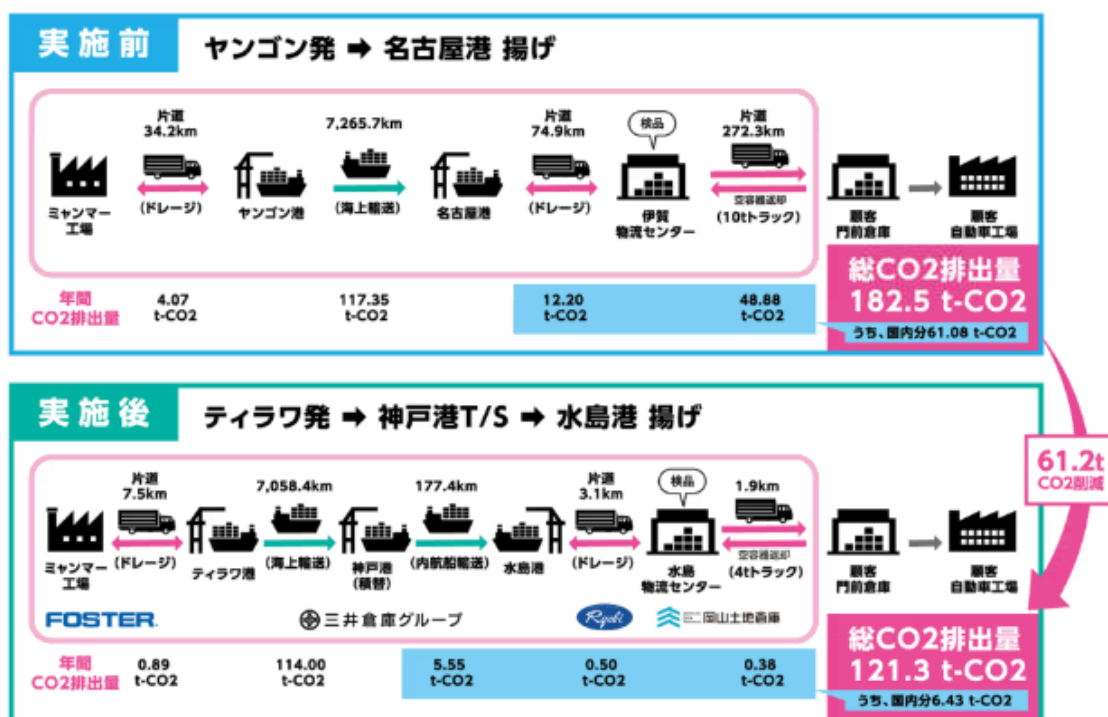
実施前

ヤンゴン発 ➡ 名古屋港 揚げ

片道 34.2km

7,265.7km

片道 74.9km

検品

片道 272.3km

ミャンマー工場

(ドレージ)

ヤンゴン港

(海上輸送)

名古屋港

(ドレージ)

伊賀物流センター

空容器返却

(10tトラック)

顧客門前倉庫

顧客自動車工場

年間CO2排出量

4.07 t-CO2

117.35 t-CO2

12.20 t-CO2

48.88 t-CO2

総CO2排出量 182.5 t-CO2

うち、国内分61.08 t-CO2

61.2t CO2削減

実施後

ティラワ発 ➡ 神戸港T/S ➡ 水島港 揚げ

片道 7.5km

7,058.4km

177.4km

片道 3.1km

検品

1.9km

ミャンマー工場

(ドレージ)

ティラワ港

(海上輸送)

神戸港(積替)

(内航船輸送)

水島港

(ドレージ)

水島物流センター

空容器返却

(4tトラック)

顧客門前倉庫

顧客自動車工場

FOSTER

三井倉庫グループ

Ryobi

岡山土地倉庫

年間CO2排出量

0.89 t-CO2

114.00 t-CO2

5.55 t-CO2

0.50 t-CO2

0.38 t-CO2

総CO2排出量 121.3 t-CO2

うち、国内分6.43 t-CO2